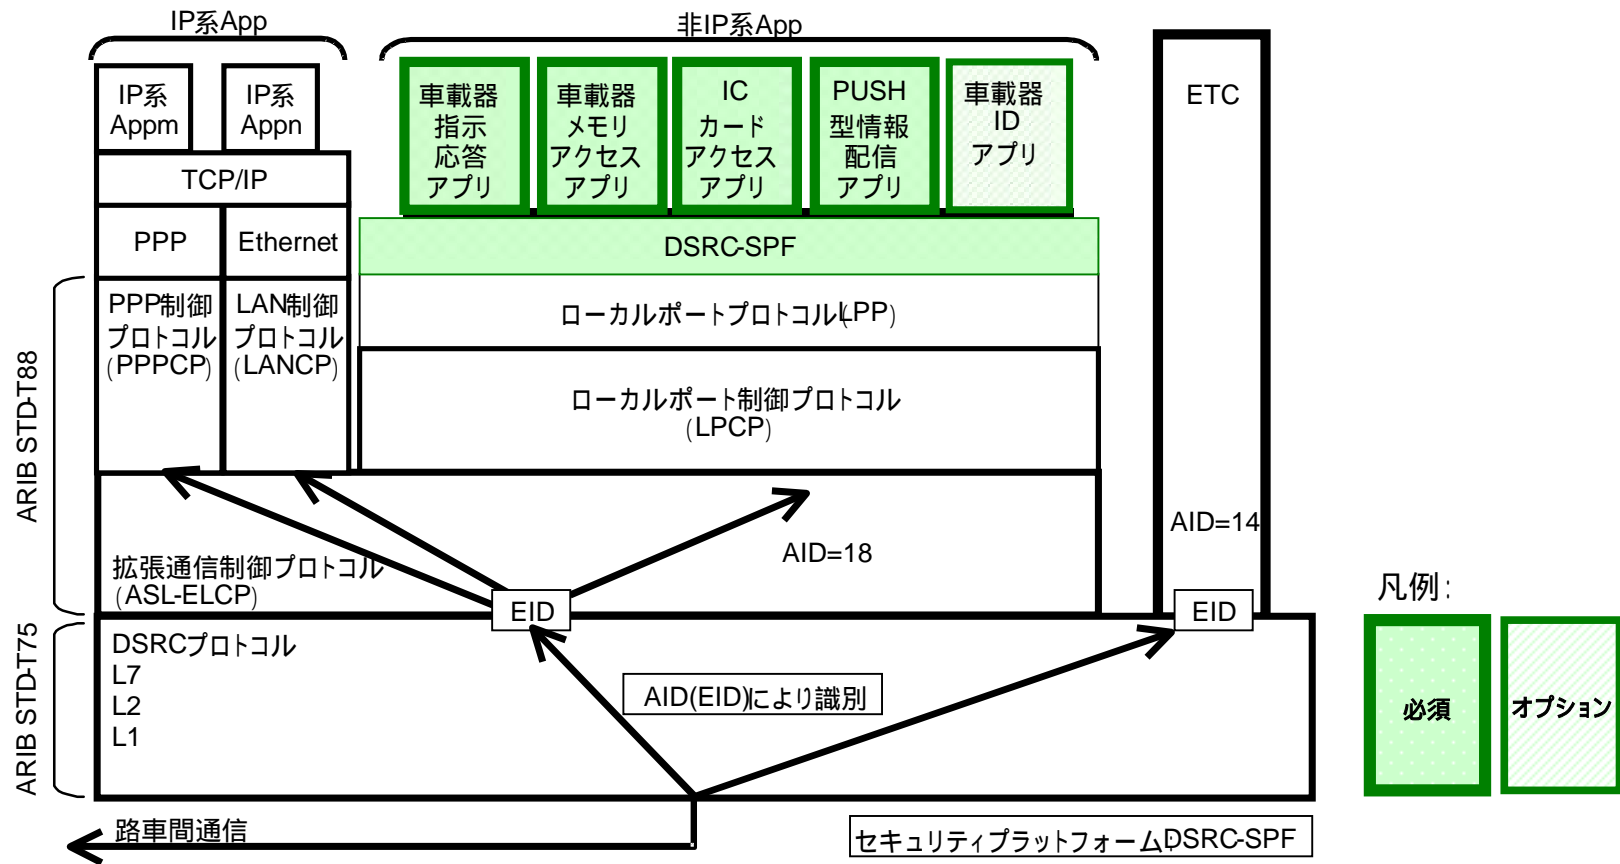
IP系App

非IP系App

IP系 Appm

IP系 Appn

TCP/IP

PPP

Ethernet

車載器 指示 応答 アプリ

車載器 メモリ アクセス アプリ

IC カード アクセス アプリ

PUSH 型情報 配信 アプリ

車載器 ID アプリ

ETC

DSRC-SPF

PPP制御 プロトコル (PPPCP)

LAN制御 プロトコル (LANCP)

ローカルポートプロトコル(LPP)

ローカルポート制御プロトコル (LPCP)

ARIB STD-T88

AID=18

AID=14

拡張通信制御プロトコル (ASL-ELCP)

EID

EID

凡例:

ARIB STD-T75

DSRCプロトコル
L7
L2
L1

AID(EID)により識別

必須

オプション

路車間通信

セキュリティプラットフォームDSRC-SPF